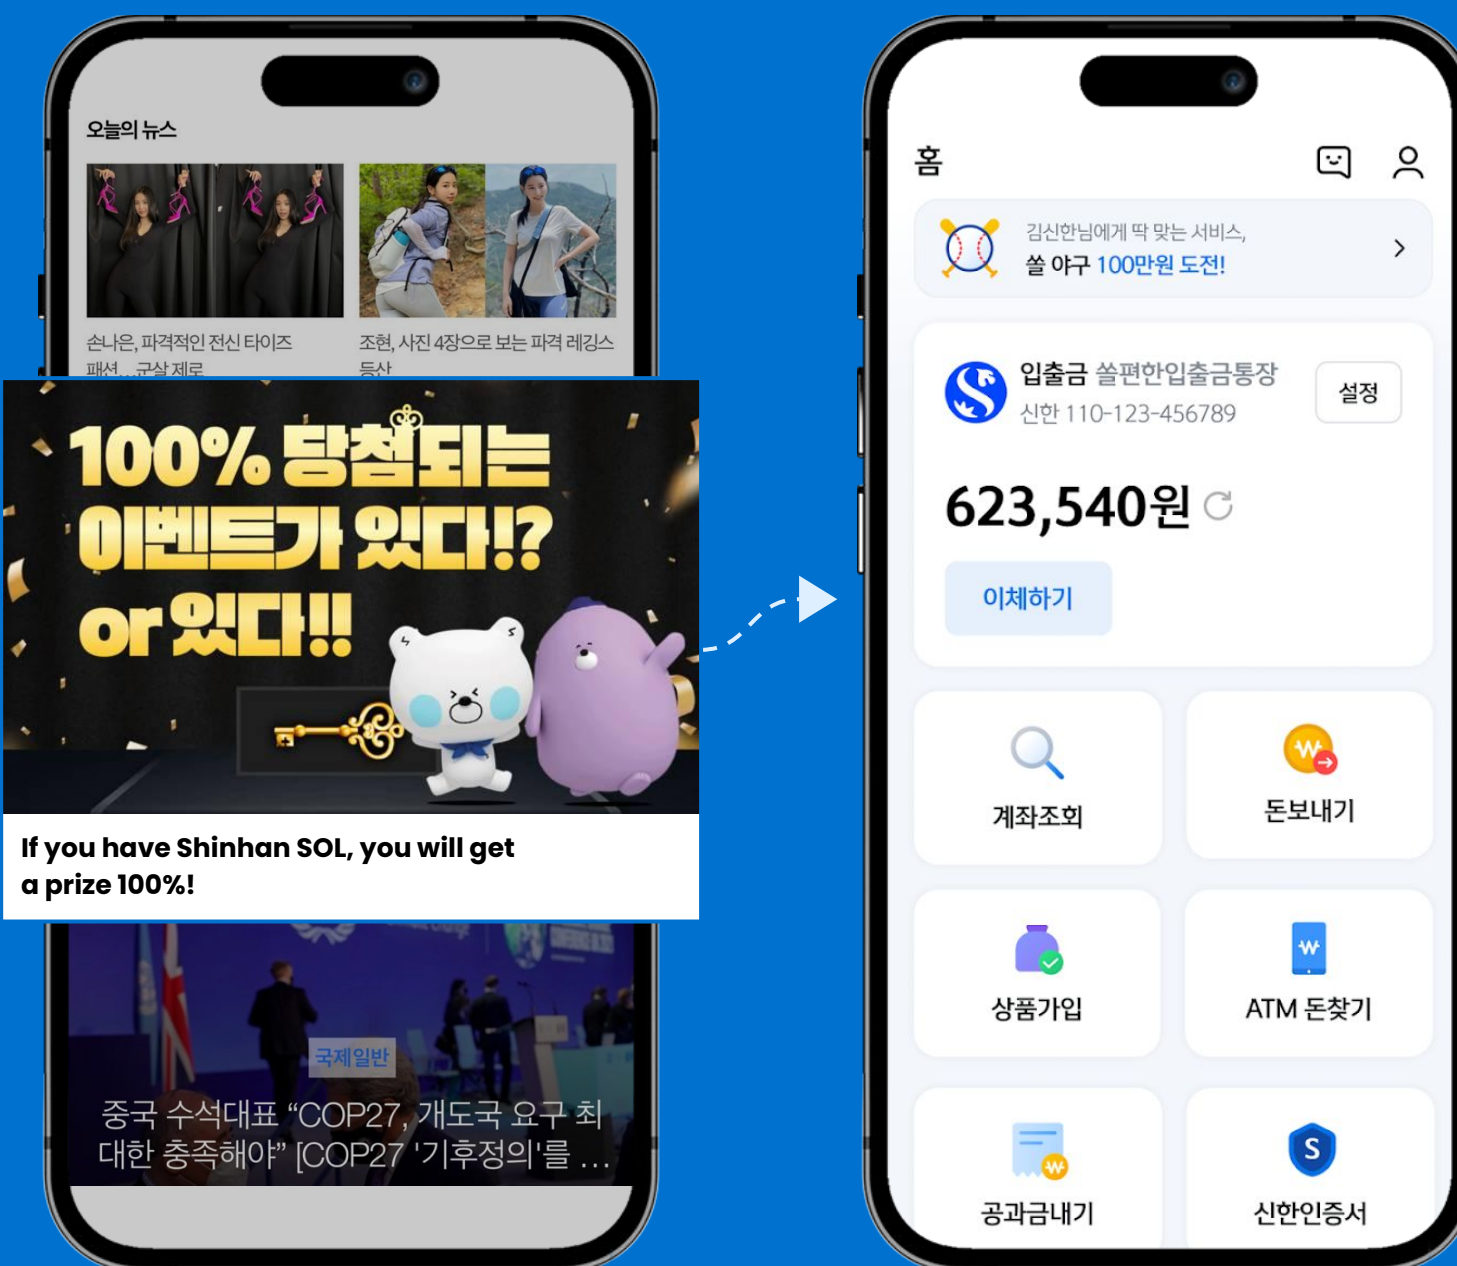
오늘의 뉴스

손나은, 파격적인 전신 타이즈 패션... 군살 제로

조현, 사진 4장으로 보는 파격 레깅스 등산

100% 당첨되는 이벤트가 있다!? or 있다!!

If you have Shinhan SOL, you will get a prize 100%!

국제일반

중국 수석대표 "COP27, 개도국 요구 최대한 충족해야" [COP27 '기후정의'를 ...

홈

김신한님에게 딱 맞는 서비스,
쏠 야구 100만원 도전!

입출금 쏠편한입출금통장
신한 110-123-456789

설정

623,540원

이체하기

계좌조회

돈보내기

상품가입

ATM 돈찾기

공과금내기

신한인증서